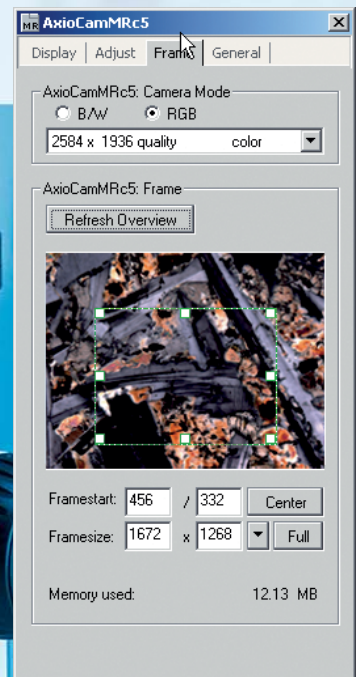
MR AxioCamMRc5

Display | Adjust | Frame | General

AxioCamMRc5: Camera Mode

B/W RGB

2584 x 1936 quality color

AxioCamMRc5: Frame

Refresh Overview

Framestart: 456 / 332 Center

Framesize: 1672 x 1268 Full

Memory used: 12.13 MB